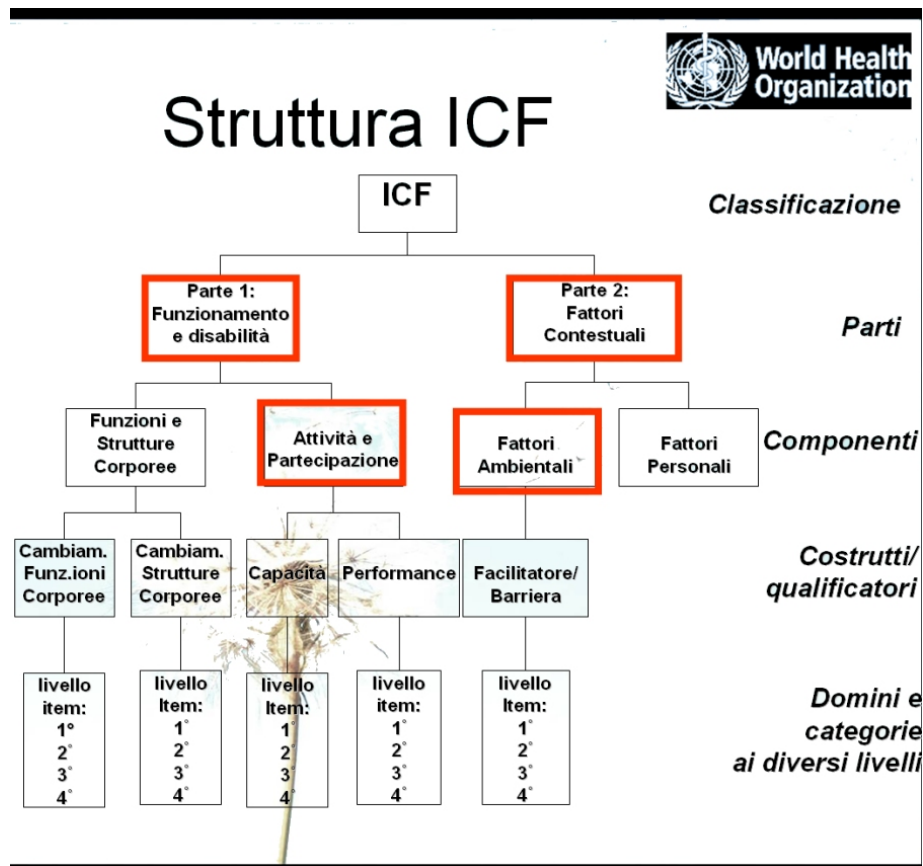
World Health Organization

Struttura ICF

ICF

Classificazione

Parte 1: Funzionamento e disabilità

Parte 2: Fattori Contestuali

Parti

Funzioni e Strutture Corporee

Attività e Partecipazione

Fattori Ambientali

Fattori Personali

Componenti

Cambiam. Funz.ioni Corporee

Cambiam. Strutture Corporee

Capacità

Performance

Facilitatore/ Barriera

Costrutti/ qualificatori

livello item: 1° 2° 3° 4°

livello Item: 1° 2° 3° 4°

livello Item: 1° 2° 3° 4°

livello item: 1° 2° 3° 4°

livello Item: 1° 2° 3° 4°

Domini e categorie ai diversi livelli